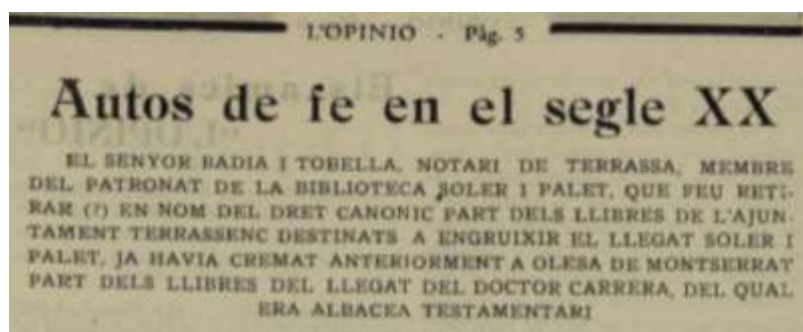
L'OPINIO · Pàg. 5

Autos de fe en el segle XX

EL SENYOR BADIA I TOBELLA, NOTARI DE TERRASSA, MEMBRE DEL PATRONAT DE LA BIBLIOTECA SOLER I PALET, QUE FEU RETIRAR (?) EN NOM DEL DRET CANONIC PART DELS LLIBRES DE L'AJUNTAMENT TERRASSENC DESTINATS A ENGRUIXIR EL LLEGAT SOLER I PALET, JA HAVIA CREMAT ANTERIORMENT A OLESA DE MONTSERRAT PART DELS LLIBRES DEL LLEGAT DEL DOCTOR CARRERA, DEL QUAL ERA ALBACEA TESTAMENTARI